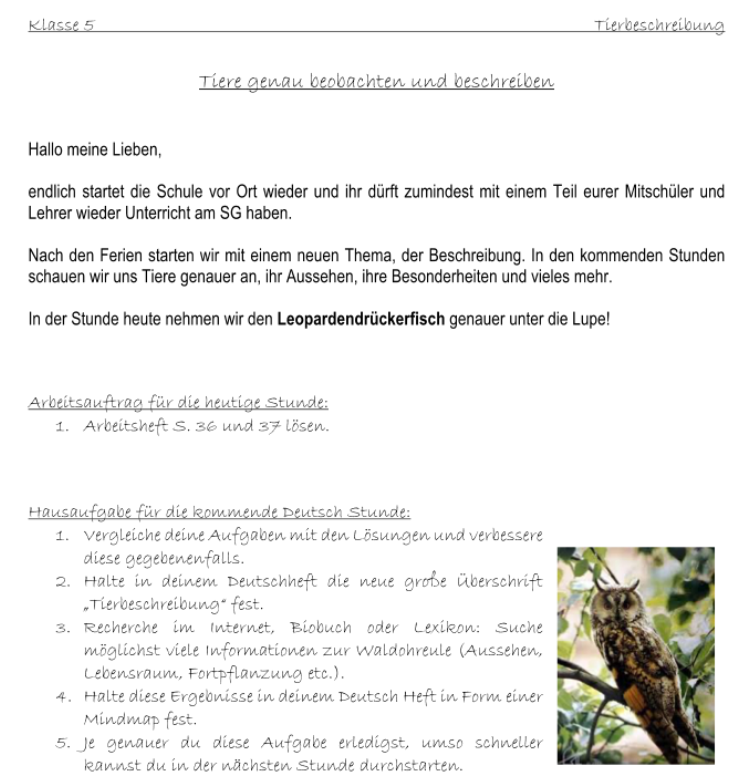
Klasse 5 Tierbeschreibung

Tiere genau beobachten und beschreiben

Hallo meine Lieben,

endlich startet die Schule vor Ort wieder und ihr dürft zumindest mit einem Teil eurer Mitschüler und Lehrer wieder Unterricht am SG haben.

Nach den Ferien starten wir mit einem neuen Thema, der Beschreibung. In den kommenden Stunden schauen wir uns Tiere genauer an, ihr Aussehen, ihre Besonderheiten und vieles mehr.

In der Stunde heute nehmen wir den **Leopardendrückerfisch** genauer unter die Lupe!

Arbeitsauftrag für die heutige Stunde:
1. Arbeitsheft S. 36 und 37 lösen.

Hausaufgabe für die kommende Deutsch Stunde:
1. Vergleiche deine Aufgaben mit den Lösungen und verbessere diese gegebenenfalls.
2. Halte in deinem Deutschheft die neue große Überschrift „Tierbeschreibung" fest.
3. Recherche im Internet, Biobuch oder Lexikon: Suche möglichst viele Informationen zur Waldohreule (Aussehen, Lebensraum, Fortpflanzung etc.).
4. Halte diese Ergebnisse in deinem Deutsch Heft in Form einer Mindmap fest.
5. Je genauer du diese Aufgabe erledigst, umso schneller kannst du in der nächsten Stunde durchstarten.